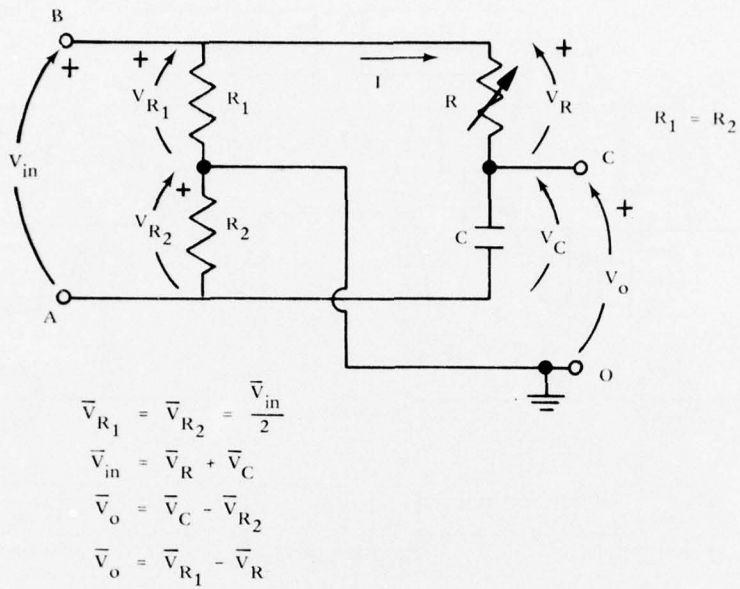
B

+

+

$V_{R_1}$

$R_1$

I

R

+

$V_R$

$R_1 = R_2$

$V_{in}$

C

+

$V_{R_2}$

$R_2$

C

$V_C$

+

$V_o$

A

O

$\overline{V}_{R_1} = \overline{V}_{R_2} = \frac{\overline{V}_{in}}{2}$

$\overline{V}_{in} = \overline{V}_R + \overline{V}_C$

$\overline{V}_o = \overline{V}_C - \overline{V}_{R_2}$

$\overline{V}_o = \overline{V}_{R_1} - \overline{V}_R$